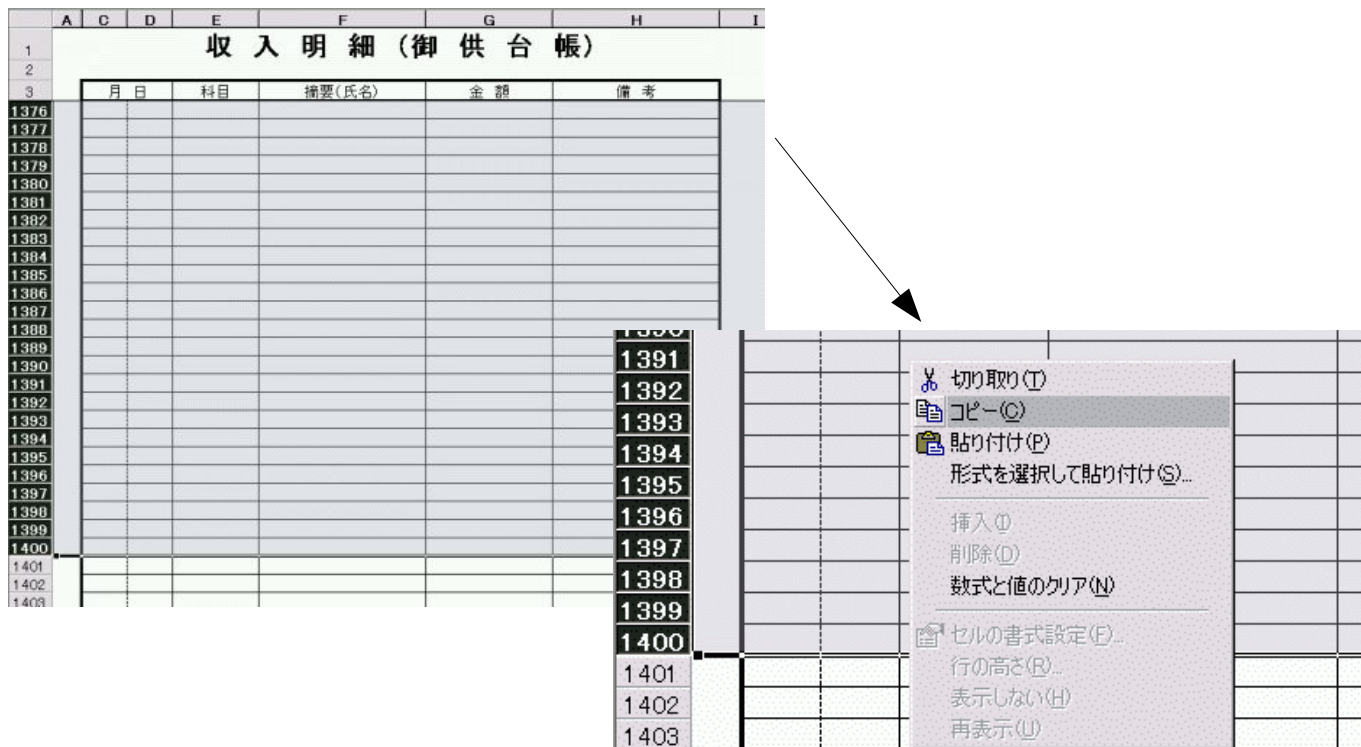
| | A | C | D | E | F | G | H | I |
|---|---|---|---|---|---|---|---|---|
| 1 | | 収入明細（御供台帳） | | | | | | |
| 2 | | | | | | | | |
| 3 | | 月 | 日 | 科目 | 摘要(氏名) | 金額 | 備考 | |

1376
1377
1378
1379
1380
1381
1382
1383
1384
1385
1386
1387
1388
1389
1390
1391
1392
1393
1394
1395
1396
1397
1398
1399
1400
1401
1402
1403

1391
1392
1393
1394
1395
1396
1397
1398
1399
1400
1401
1402
1403

切り取り(T)
コピー(C)
貼り付け(P)
形式を選択して貼り付け(S)...
挿入(I)
削除(D)
数式と値のクリア(N)
セルの書式設定(F)...
行の高さ(R)...
表示しない(H)
再表示(U)